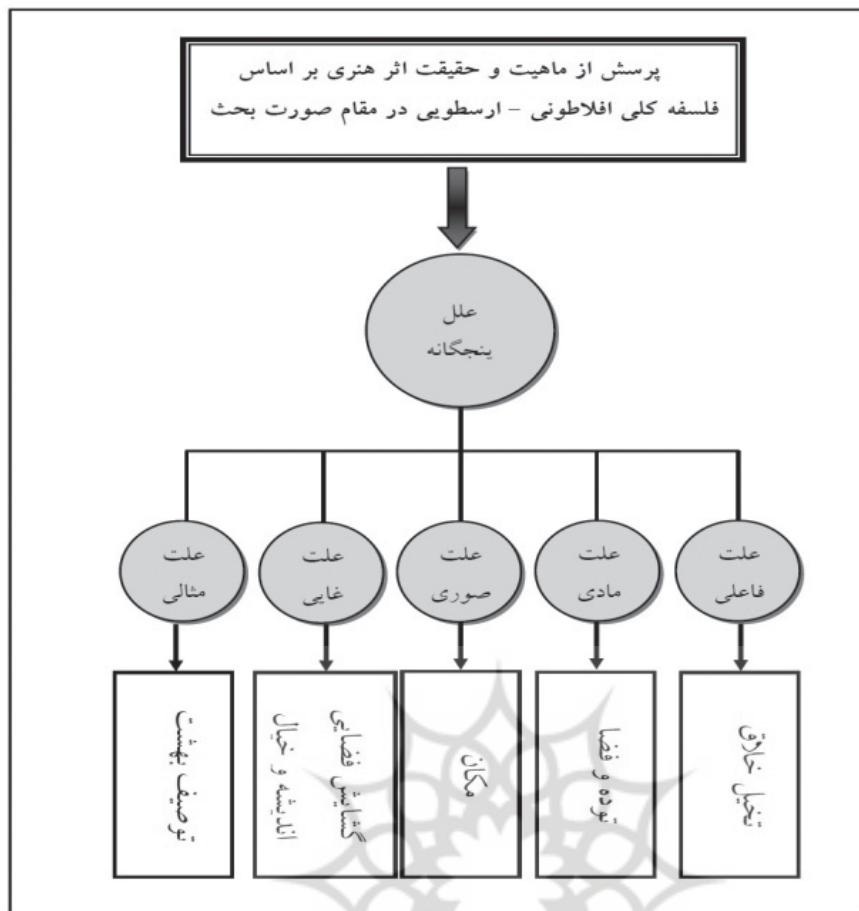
پرسش از ماهیت و حقیقت اثر هنری بر اساس فلسفه کلی افلاطونی - ارسطویی در مقام صورت بحث

علل پنجگانه

علت فاعلی

علت مادی

علت صوری

علت غایی

علت مثالی

تخیل خلاق

توده و فضا

مکان

گشایش فضای اندیشه و خیال

توصیف بهشت